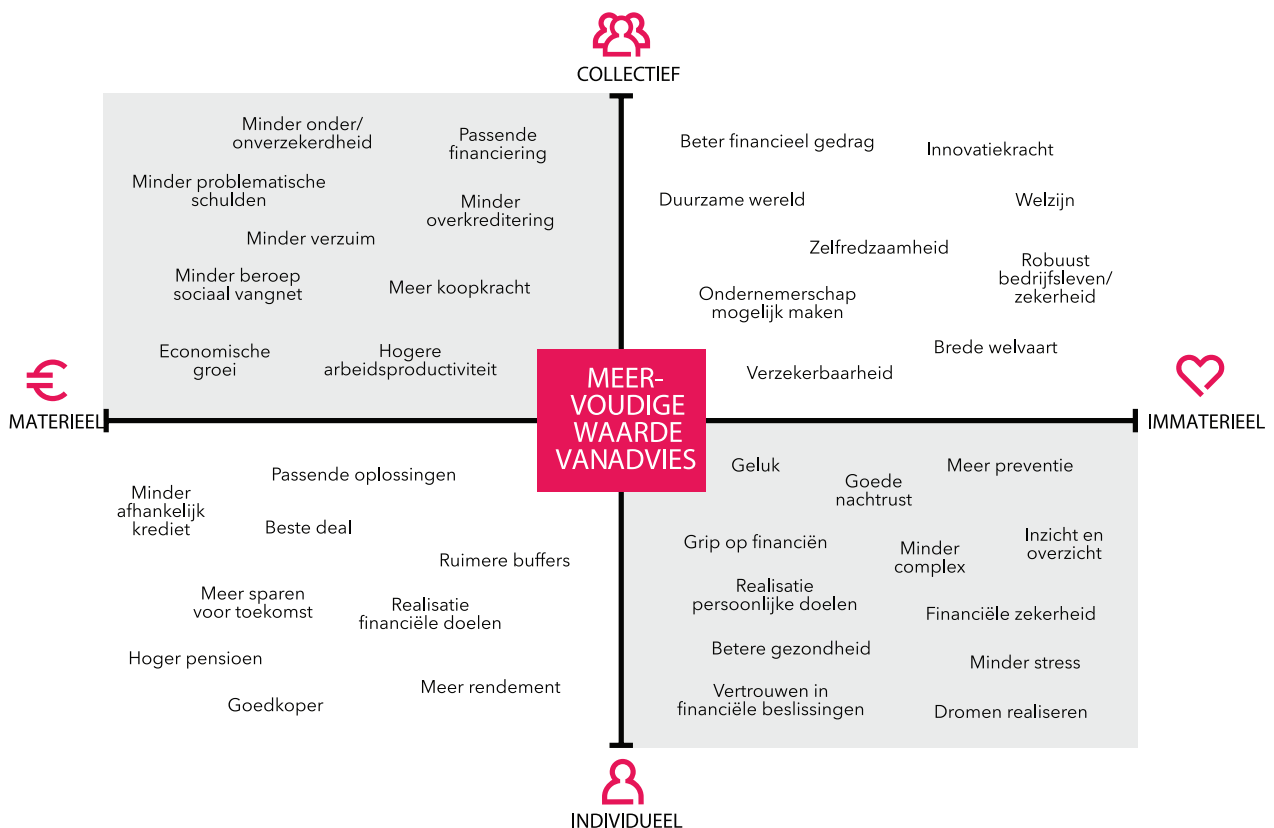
COLLECTIEF

Minder onder/ onverzekerdheid

Passende financiering

Minder problematische schulden

Minder overkreditering

Minder verzuim

Minder beroep sociaal vangnet

Meer koopkracht

Economische groei

Hogere arbeidsproductiviteit

Beter financieel gedrag

Innovatiekracht

Duurzame wereld

Welzijn

Zelfredzaamheid

Robuust bedrijfsleven/ zekerheid

Ondernemerschap mogelijk maken

Brede welvaart

Verzekerbaarheid

MATERIEEL

MEER-VOUDIGE WAARDE VANADVIES

IMMATERIEEL

Passende oplossingen

Minder afhankelijk krediet

Beste deal

Ruimere buffers

Meer sparen voor toekomst

Realisatie financiële doelen

Hoger pensioen

Meer rendement

Goedkoper

Geluk

Goede nachtrust

Meer preventie

Grip op financiën

Minder complex

Inzicht en overzicht

Realisatie persoonlijke doelen

Financiële zekerheid

Betere gezondheid

Minder stress

Vertrouwen in financiële beslissingen

Dromen realiseren

INDIVIDUEEL